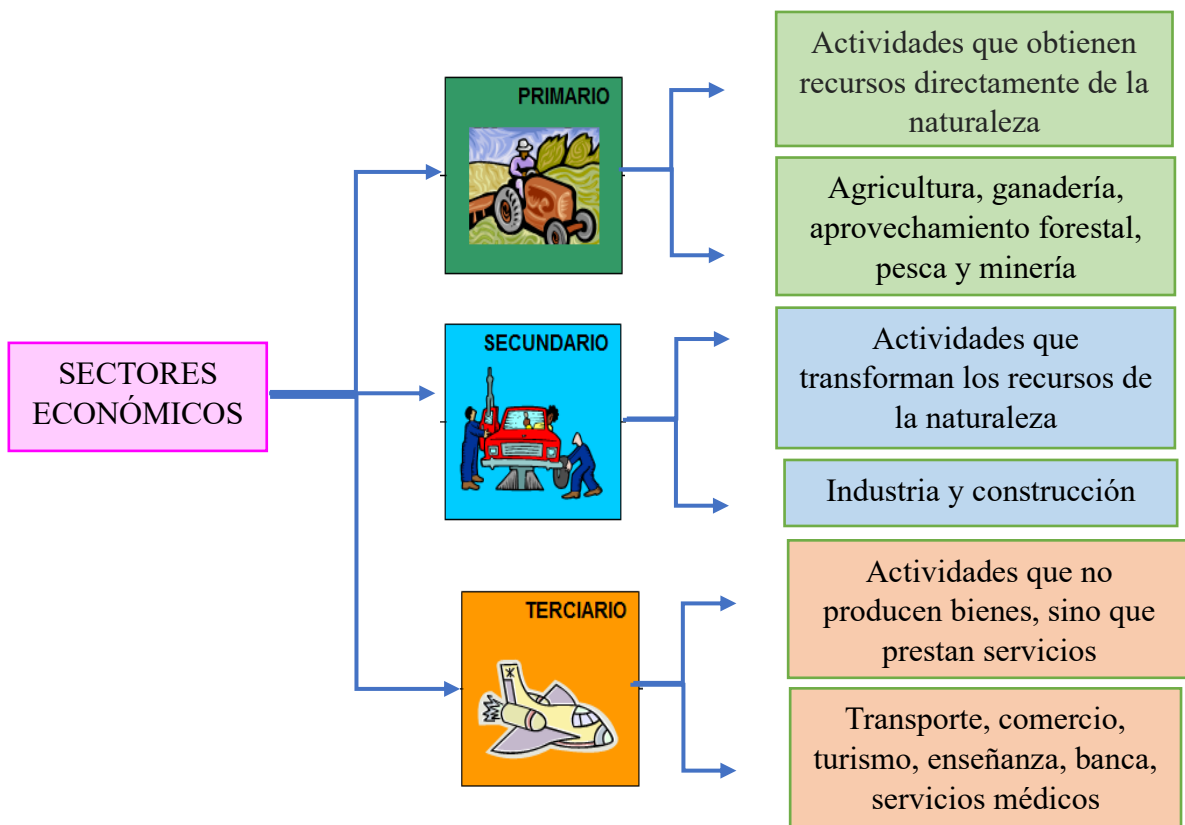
SECTORES ECONÓMICOS

PRIMARIO

Actividades que obtienen recursos directamente de la naturaleza

Agricultura, ganadería, aprovechamiento forestal, pesca y minería

SECUNDARIO

Actividades que transforman los recursos de la naturaleza

Industria y construcción

TERCIARIO

Actividades que no producen bienes, sino que prestan servicios

Transporte, comercio, turismo, enseñanza, banca, servicios médicos